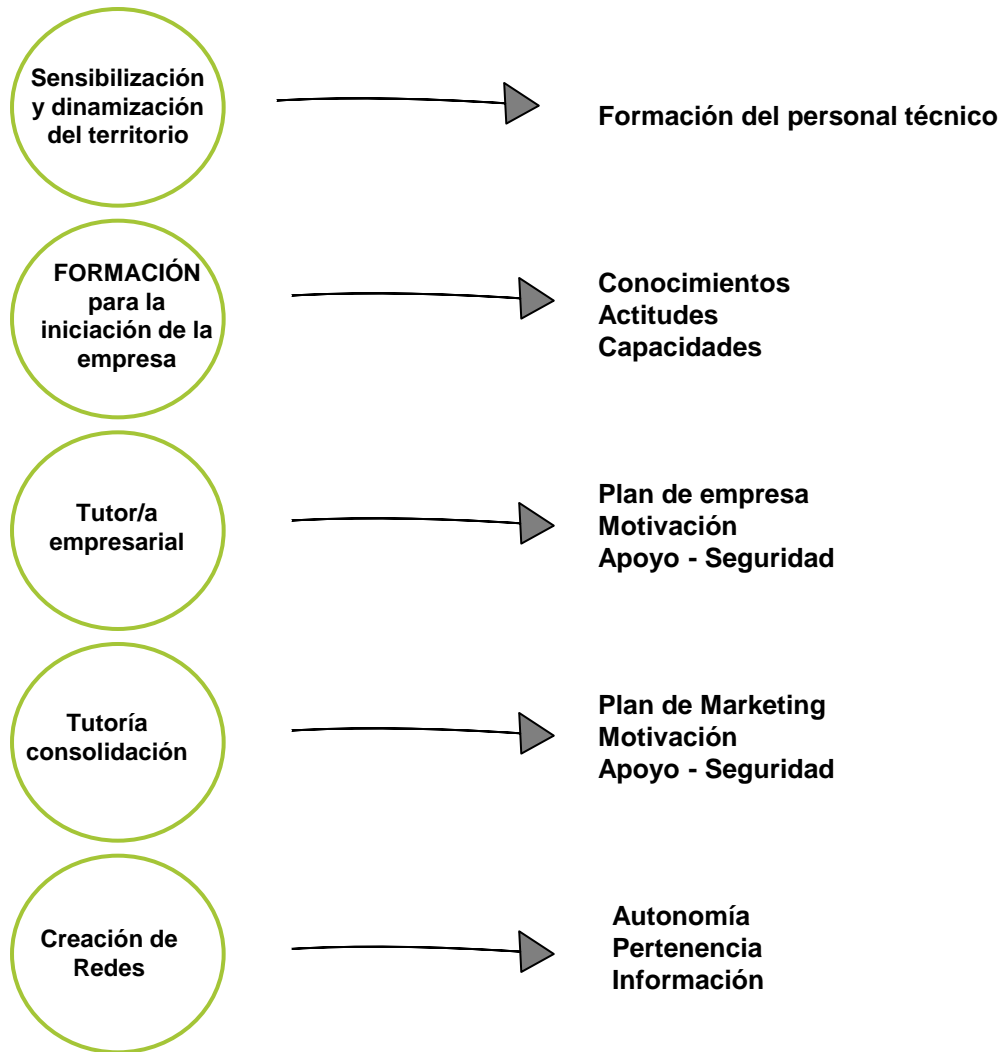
Sensibilización y dinamización del territorio

Formación del personal técnico

FORMACIÓN para la iniciación de la empresa

Conocimientos
Actitudes
Capacidades

Tutor/a empresarial

Plan de empresa
Motivación
Apoyo - Seguridad

Tutoría consolidación

Plan de Marketing
Motivación
Apoyo - Seguridad

Creación de Redes

Autonomía
Pertenencia
Información